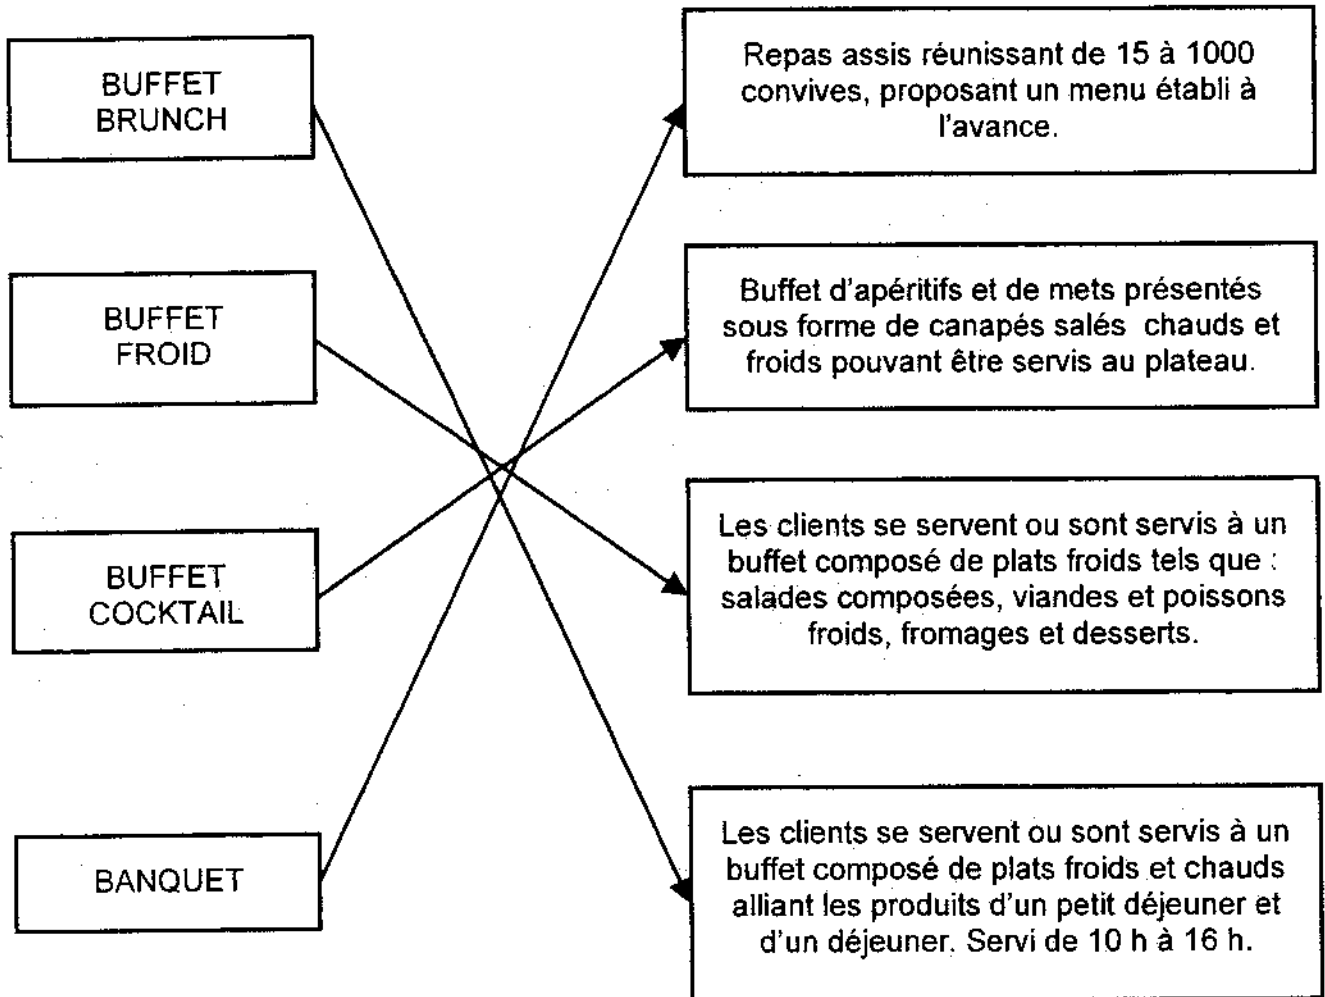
BUFFET BRUNCH

BUFFET FROID

BUFFET COCKTAIL

BANQUET

Repas assis réunissant de 15 à 1000 convives, proposant un menu établi à l'avance.

Buffet d'apéritifs et de mets présentés sous forme de canapés salés chauds et froids pouvant être servis au plateau.

Les clients se servent ou sont servis à un buffet composé de plats froids tels que : salades composées, viandes et poissons froids, fromages et desserts.

Les clients se servent ou sont servis à un buffet composé de plats froids et chauds alliant les produits d'un petit déjeuner et d'un déjeuner. Servi de 10 h à 16 h.